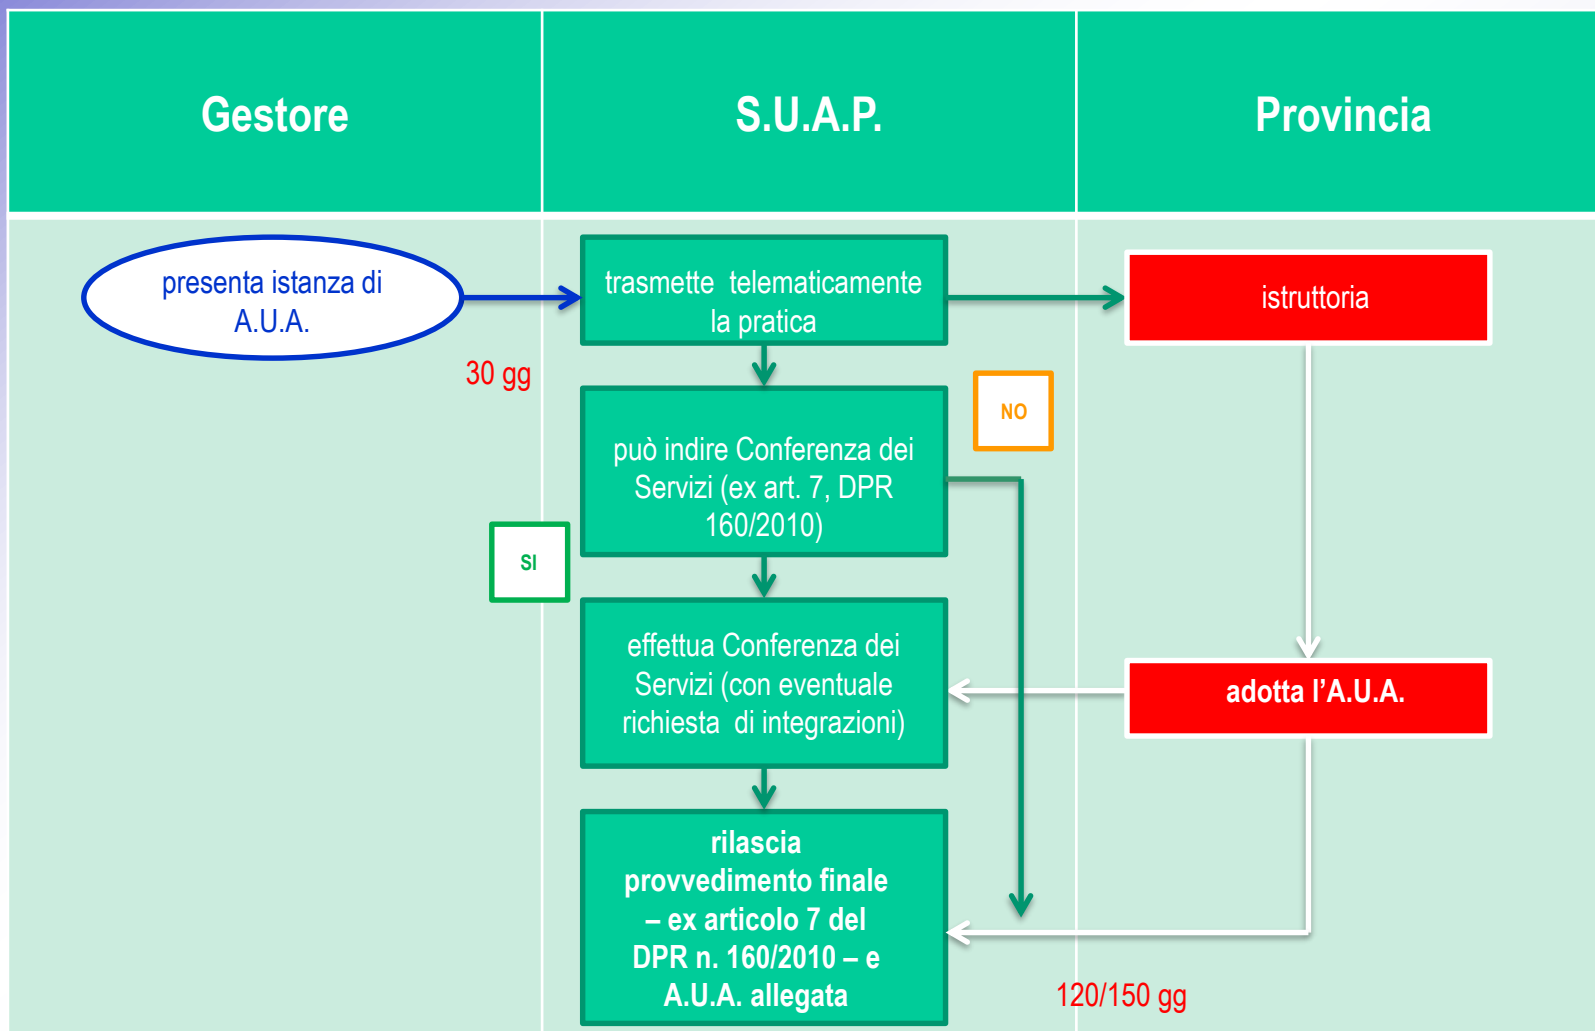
Gestore

S.U.A.P.

Provincia

presenta istanza di A.U.A.

trasmette telematicamente la pratica

istruttoria

30 gg

NO

può indire Conferenza dei Servizi (ex art. 7, DPR 160/2010)

SI

effettua Conferenza dei Servizi (con eventuale richiesta di integrazioni)

adotta l’A.U.A.

rilascia provvedimento finale – ex articolo 7 del DPR n. 160/2010 – e A.U.A. allegata

120/150 gg